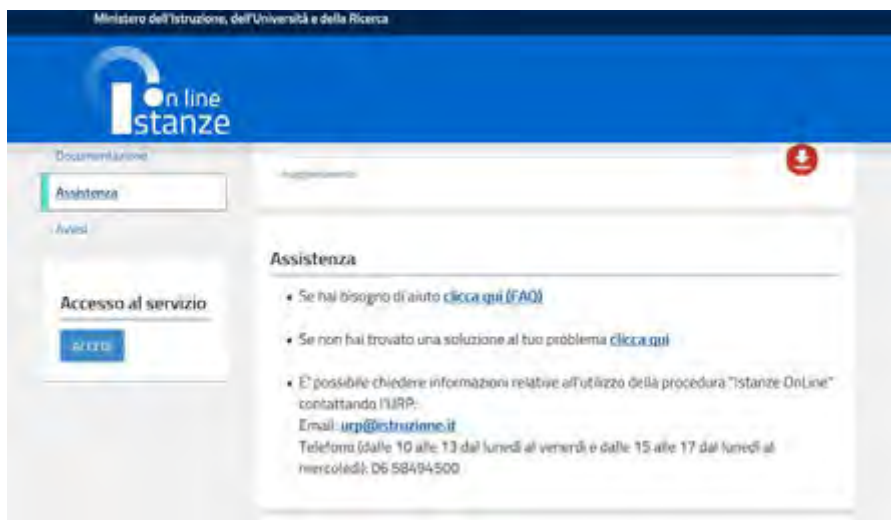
Ministero dell'Istruzione, dell'Università e della Ricerca

On line Istanze

Documentazione

Assistenza

Avvisi

Accesso al servizio

Accedi

Aggiornamento

Assistenza

• Se hai bisogno di aiuto clicca qui (FAQ)

• Se non hai trovato una soluzione al tuo problema clicca qui

• E' possibile chiedere informazioni relative all'utilizzo della procedura "Istanze OnLine" contattando l'URP:
Email: urp@istruzione.it
Telefono (dalle 10 alle 13 dal lunedì al venerdì e dalle 15 alle 17 dal lunedì al mercoledì): 06 58494500